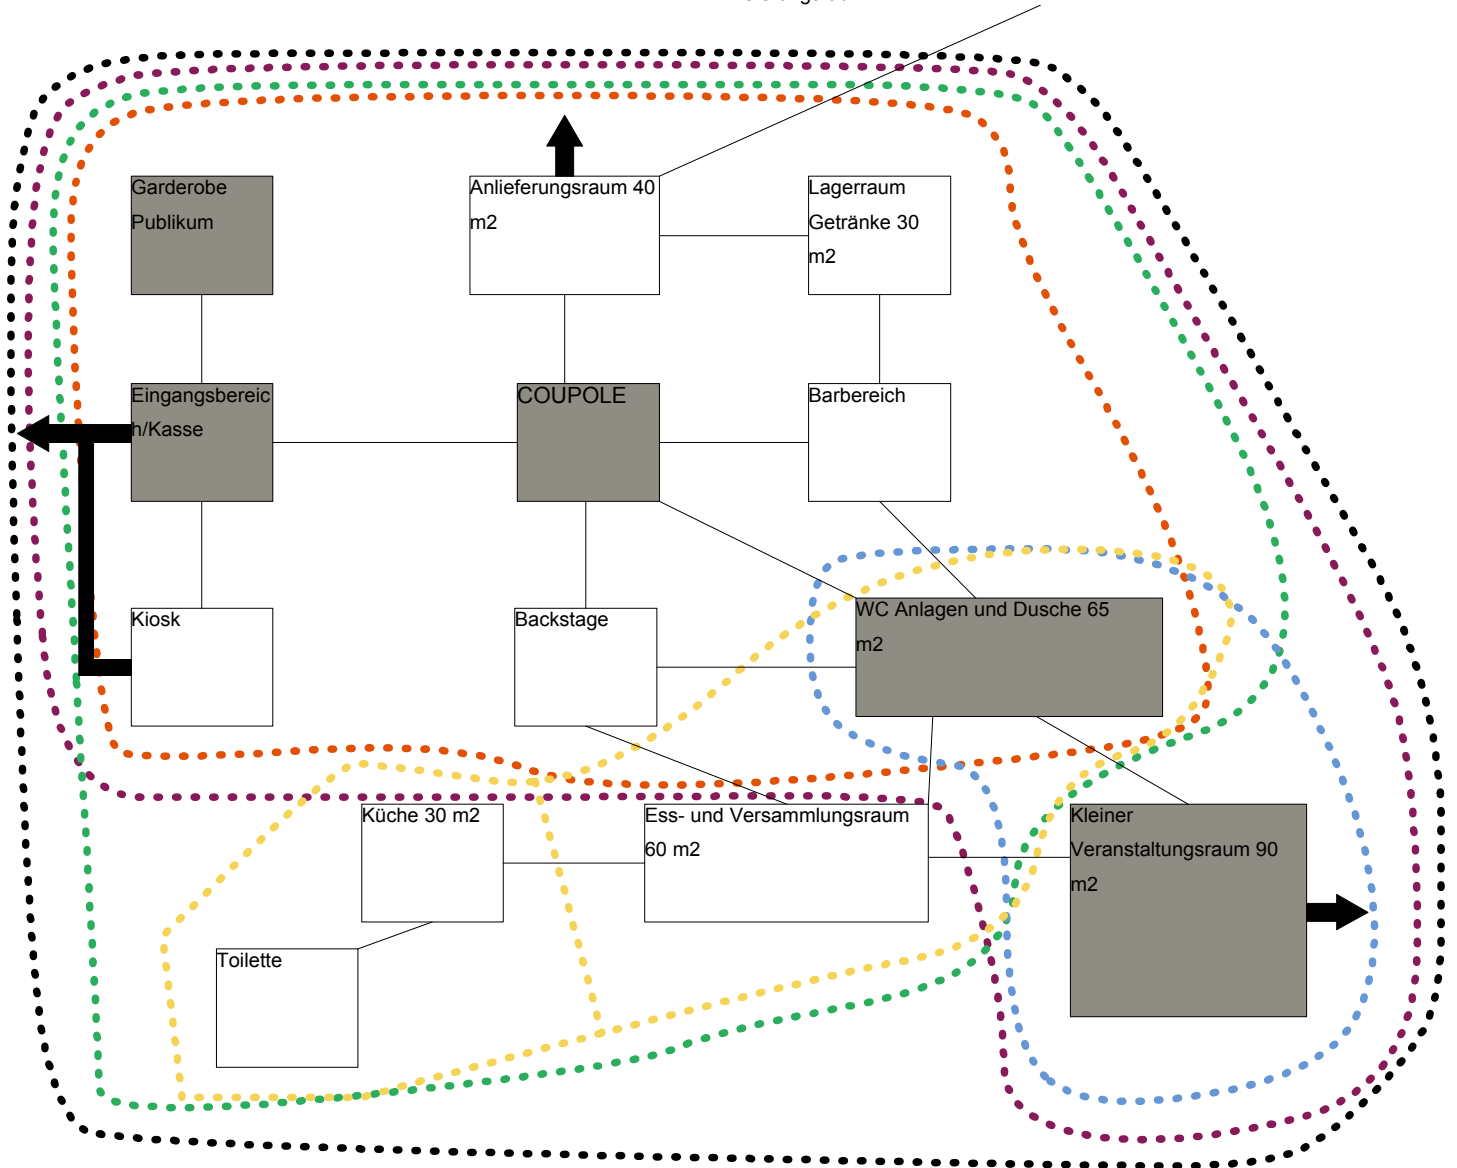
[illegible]

Garderobe Publikum

Anlieferungsraum 40 m2

Lagerraum Getränke 30 m2

Eingangsbereich/Kasse

COUPOLE

Barbereich

Kiosk

Backstage

WC Anlagen und Dusche 65 m2

Küche 30 m2

Ess- und Versammlungsraum 60 m2

Kleiner Veranstaltungsraum 90 m2

Toilette